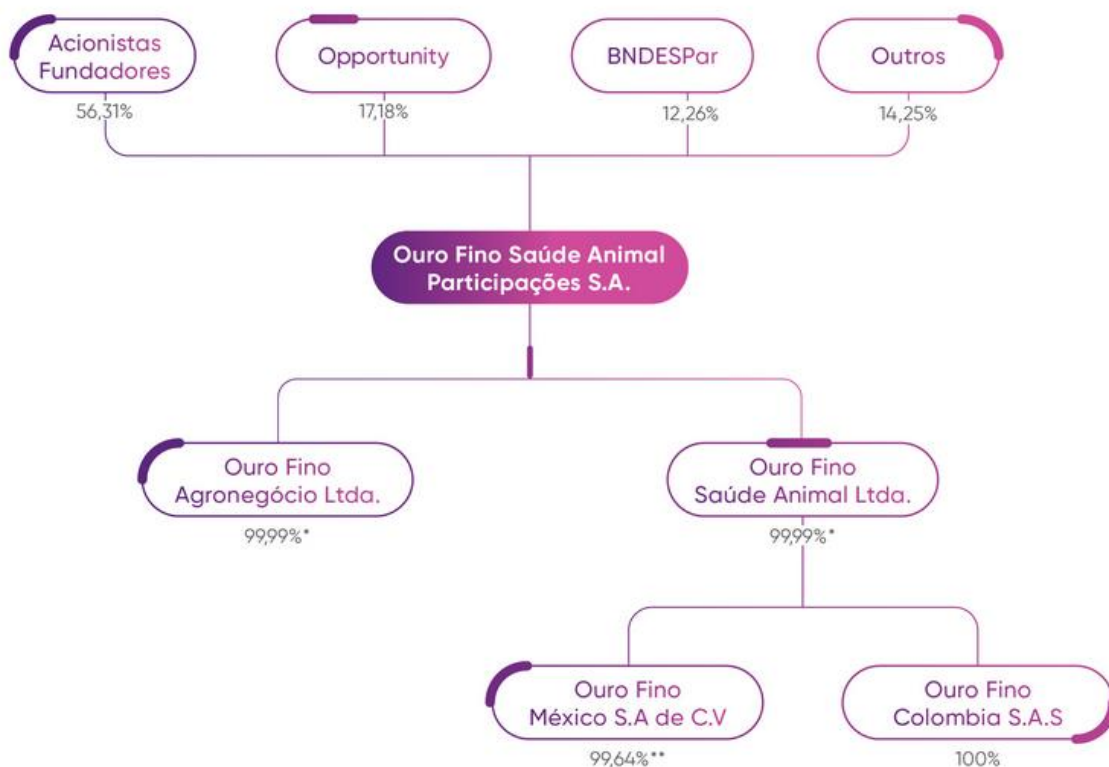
Acionistas Fundadores
56,31%

Opportunity
17,18%

BNDESPar
12,26%

Outros
14,25%

Ouro Fino Saúde Animal Participações S.A.

Ouro Fino Agronegócio Ltda.
99,99%*

Ouro Fino Saúde Animal Ltda.
99,99%*

Ouro Fino México S.A de C.V
99,64%**

Ouro Fino Colombia S.A.S
100%